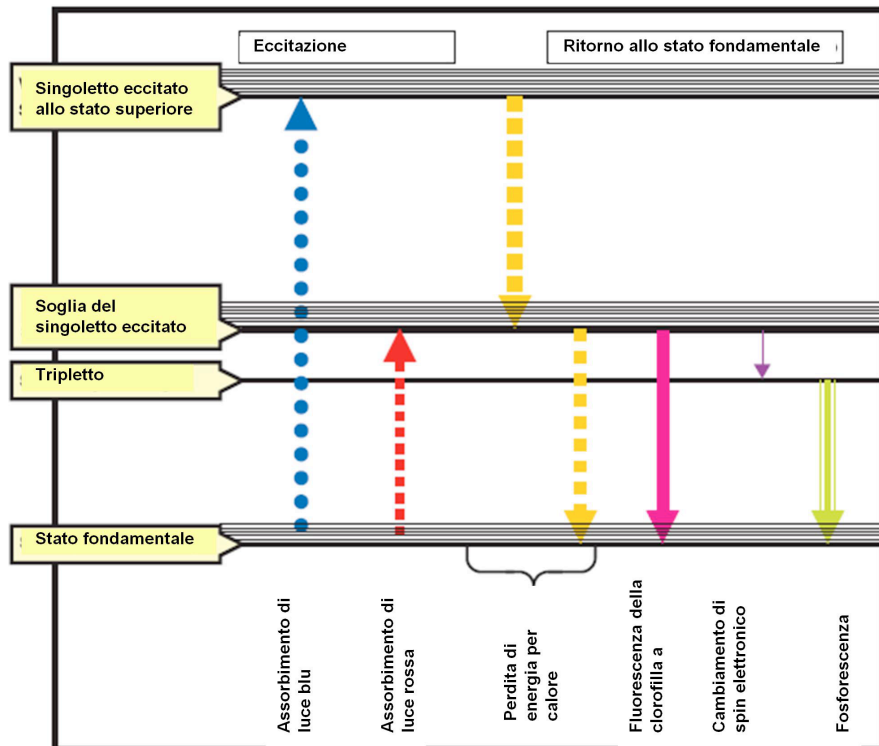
Eccitazione

Ritorno allo stato fondamentale

Singoletto eccitato allo stato superiore

Soglia del singoletto eccitato

Tripletto

Stato fondamentale

Assorbimento di luce blu

Assorbimento di luce rossa

Perdita di energia per calore

Fluorescenza della clorofilla a

Cambiamento di spin elettronico

Fosforescenza